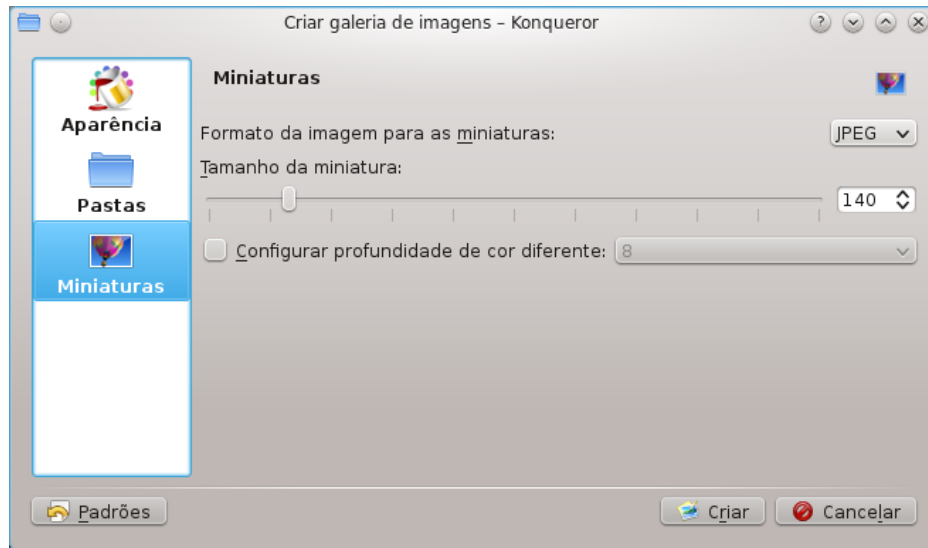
Criar galeria de imagens – Konqueror

Aparência

Pastas

Miniaturas

Miniaturas

Formato da imagem para as miniaturas: JPEG

Tamanho da miniatura:

140

Configurar profundidade de cor diferente: 8

Padrões

Criar

Cancelar